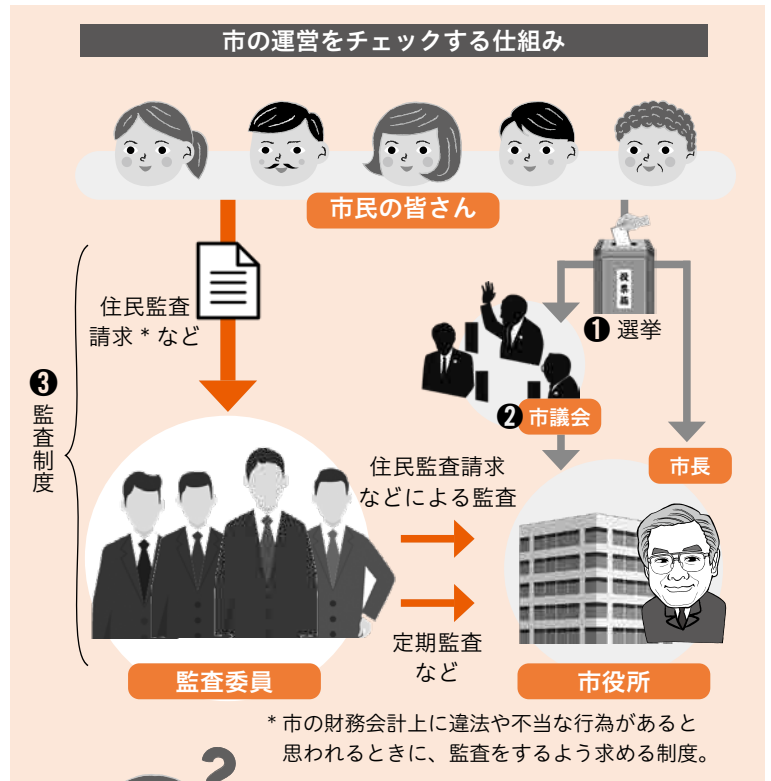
市の運営をチェックする仕組み

市民の皆さん

投票箱

❶ 選挙

住民監査請求＊など

❷ 市議会

市長

❸ 監査制度

住民監査請求などによる監査

定期監査など

監査委員

市役所

＊市の財務会計上に違法や不当な行為があると思われるときに、監査をするよう求める制度。